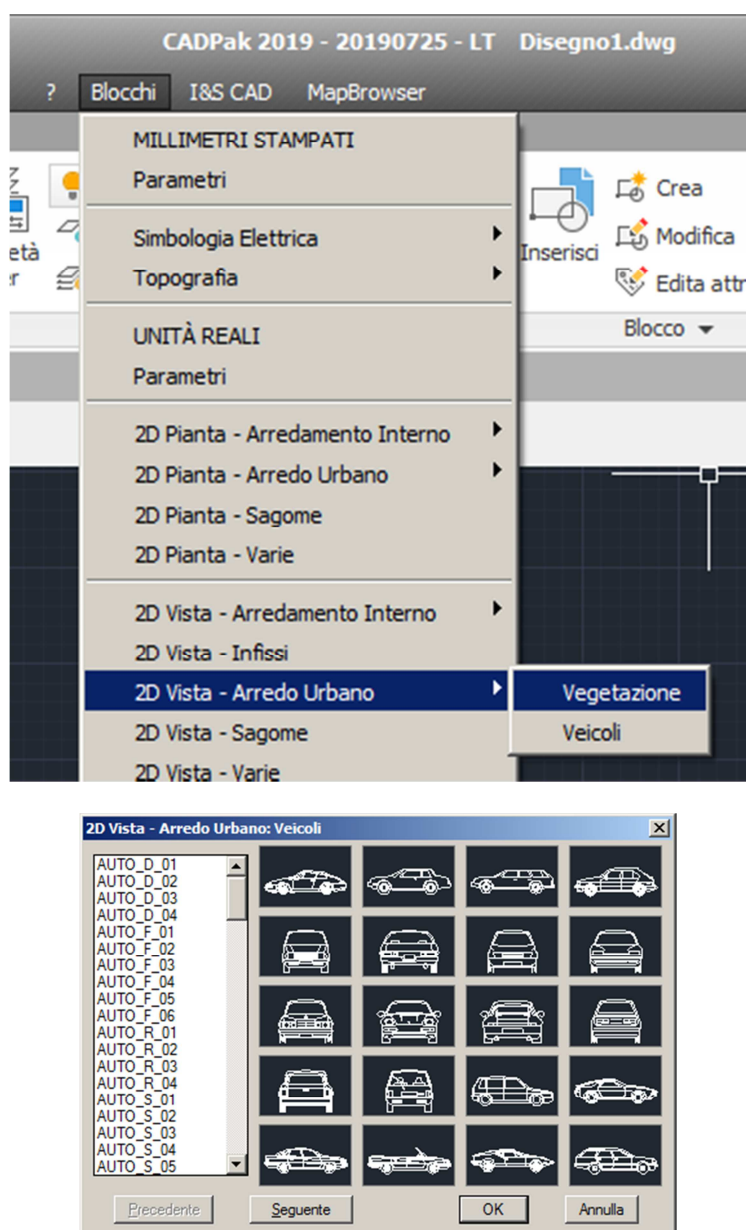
CADPak 2019 - 20190725 - LT Disegno1.dwg

? Blocchi I&S CAD MapBrowser

MILLIMETRI STAMPATI
Parametri

Simbologia Elettrica
Topografia

UNITÀ REALI
Parametri

2D Pianta - Arredamento Interno
2D Pianta - Arredo Urbano
2D Pianta - Sagome
2D Pianta - Varie

2D Vista - Arredamento Interno
2D Vista - Infissi
2D Vista - Arredo Urbano
2D Vista - Sagome
2D Vista - Varie

Vegetazione
Veicoli

età
r

Inserisci
Crea
Modifica
Edita attr
Blocco

2D Vista - Arredo Urbano: Veicoli

AUTO_D_01
AUTO_D_02
AUTO_D_03
AUTO_D_04
AUTO_F_01
AUTO_F_02
AUTO_F_03
AUTO_F_04
AUTO_F_05
AUTO_F_06
AUTO_R_01
AUTO_R_02
AUTO_R_03
AUTO_R_04
AUTO_S_01
AUTO_S_02
AUTO_S_03
AUTO_S_04
AUTO_S_05

Precedente
Seguente
OK
Annulla